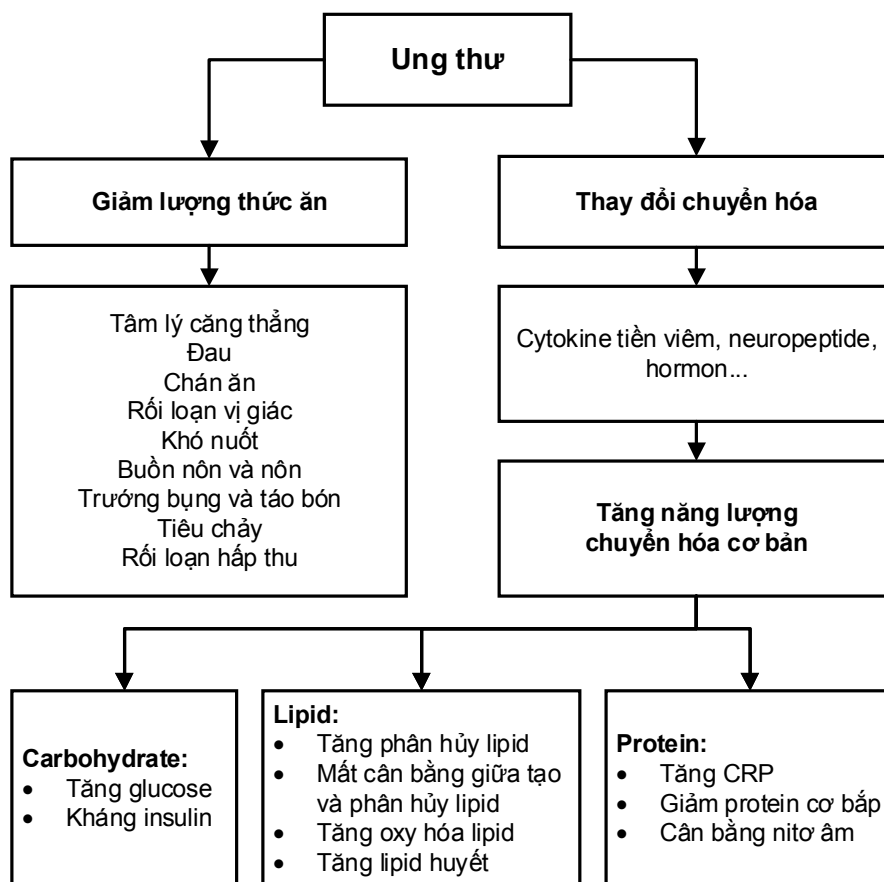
Ung thư

Giảm lượng thức ăn

Thay đổi chuyển hóa

Tâm lý căng thẳng
Đau
Chán ăn
Rối loạn vị giác
Khó nuốt
Buồn nôn và nôn
Trướng bụng và táo bón
Tiêu chảy
Rối loạn hấp thu

Cytokine tiền viêm, neuropeptide, hormon...

Tăng năng lượng chuyển hóa cơ bản

Carbohydrate:
- Tăng glucose
- Kháng insulin

Lipid:
- Tăng phân hủy lipid
- Mất cân bằng giữa tạo và phân hủy lipid
- Tăng oxy hóa lipid
- Tăng lipid huyết

Protein:
- Tăng CRP
- Giảm protein cơ bắp
- Cân bằng nitơ âm